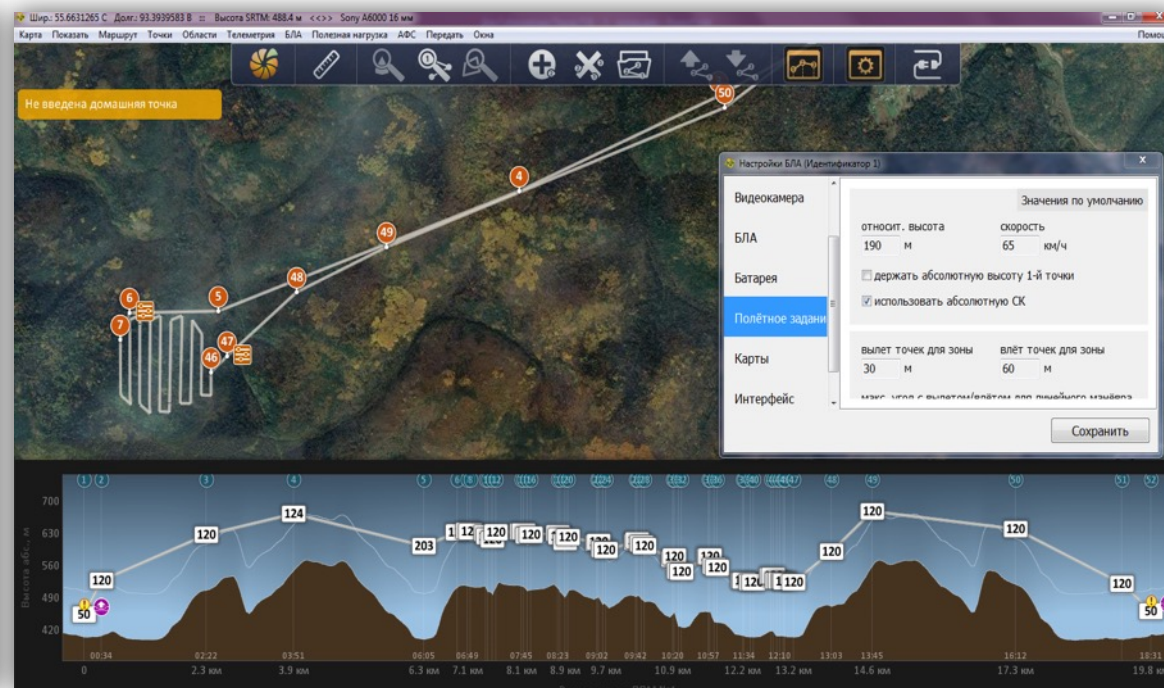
Шир.: 55.6631265 С Долг.: 93.3939583 В :: Высота SRTM: 488.4 м <<>> Sony A6000 16 мм

Карта Показать Маршрут Точки Области Телеметрия БЛА Полезная нагрузка АФС Передать Окна

Помощь

Не введена домашняя точка

50 4 49 48 5 6 7 47 46

Настройки БЛА (Идентификатор 1)

Видеокамера
БЛА
Батарея
Полётное задани
Карты
Интерфейс

Значения по умолчанию

относит. высота
190 м

скорость
65 км/ч

держать абсолютную высоту 1-й точки

использовать абсолютную СК

вылет точек для зоны
30 м

влёт точек для зоны
60 м

Сохранить

Высота абс., м

700
630
560
490
420

1 2 3 4 5 6 8 10 12 14 16 18 20 22 24 26 28 30 32 34 36 38 40 42 44 46 47 48 49 50 51 52

124 120 120 203 120 120 120 120 120 120 120 120 120 120 120 120 120 120 120 120 120 120 50 50

00:34 02:22 03:51 06:05 06:49 07:45 08:23 09:02 09:42 10:20 10:57 11:34 12:10 13:03 13:45 16:12 18:31

0 2.3 км 3.9 км 6.3 км 7.1 км 8.1 км 8.9 км 9.7 км 10.9 км 12.2 км 13.2 км 14.6 км 17.3 км 19.8 км